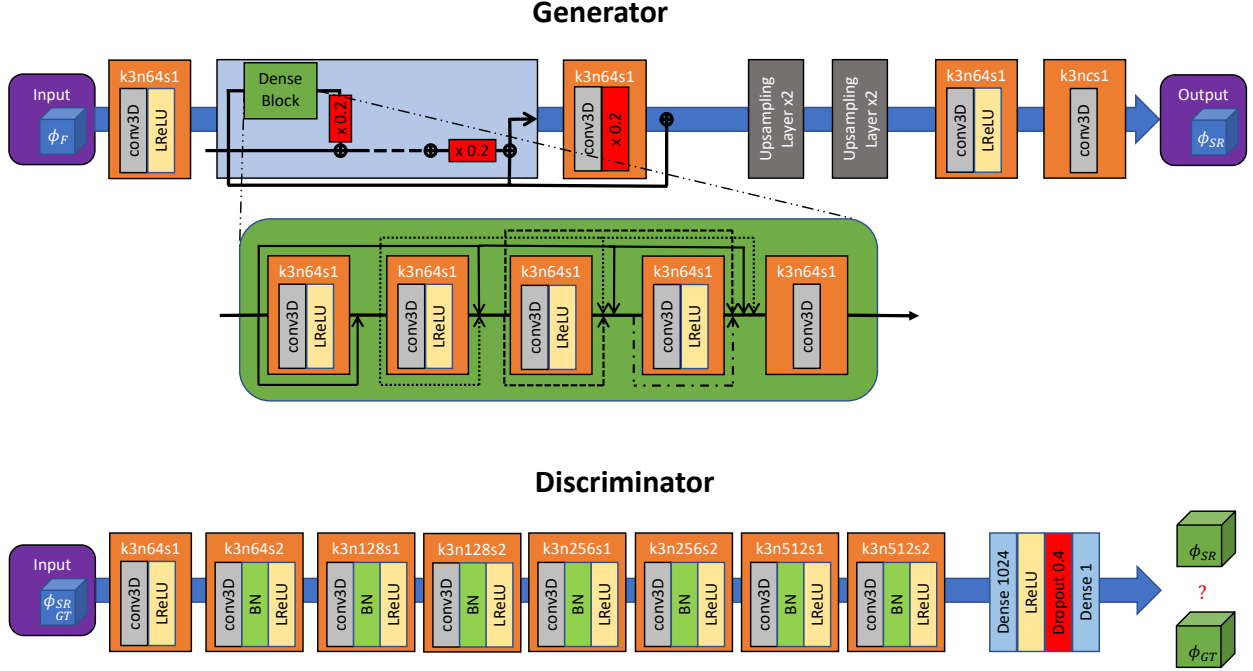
Generator

Input
$\phi_F$

k3n64s1
conv3D
LReLU

Dense Block
x 0.2
x 0.2

k3n64s1
conv3D
x 0.2

Upsampling Layer x2

Upsampling Layer x2

k3n64s1
conv3D
LReLU

k3ncs1
conv3D

Output
$\phi_{SR}$

k3n64s1
conv3D
LReLU

k3n64s1
conv3D
LReLU

k3n64s1
conv3D
LReLU

k3n64s1
conv3D
LReLU

k3n64s1
conv3D

Discriminator

Input
$\phi_{SR}$
$GT$

k3n64s1
conv3D
LReLU

k3n64s2
conv3D
BN
LReLU

k3n128s1
conv3D
BN
LReLU

k3n128s2
conv3D
BN
LReLU

k3n256s1
conv3D
BN
LReLU

k3n256s2
conv3D
BN
LReLU

k3n512s1
conv3D
BN
LReLU

k3n512s2
conv3D
BN
LReLU

Dense 1024
LReLU
Dropout 0.4
Dense 1

$\phi_{SR}$
?
$\phi_{GT}$